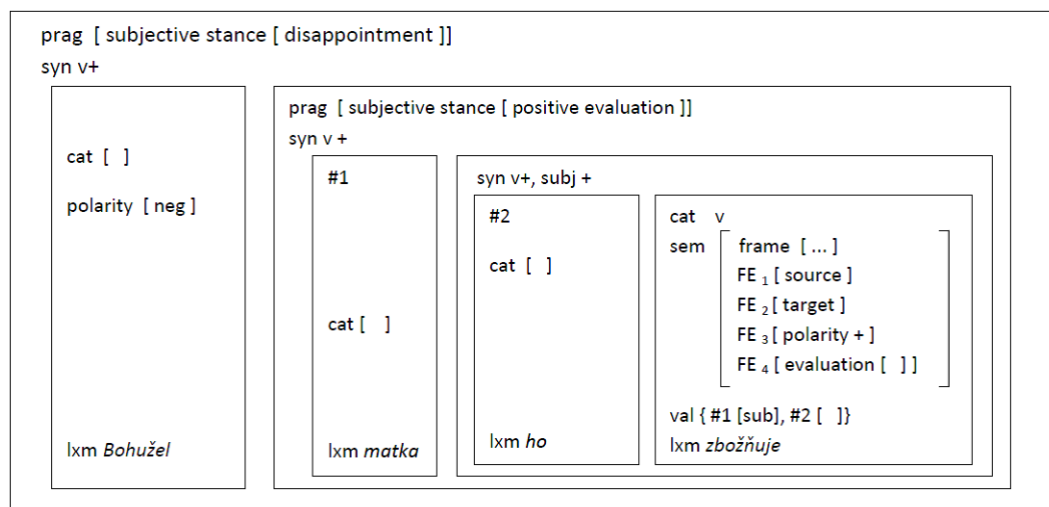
prag [ subjective stance [ disappointment ]]
syn v+

cat [ ]

polarity [ neg ]

lxm *Bohužel*

prag [ subjective stance [ positive evaluation ]]
syn v +

#1

cat [ ]

lxm *matka*

syn v+, subj +

#2

cat [ ]

lxm *ho*

cat v
sem [ frame [ ... ]
FE $_1$ [ source ]
FE $_2$ [ target ]
FE $_3$ [ polarity + ]
FE $_4$ [ evaluation [ ] ] ]

val { #1 [sub], #2 [ ]}
lxm *zbožňuje*